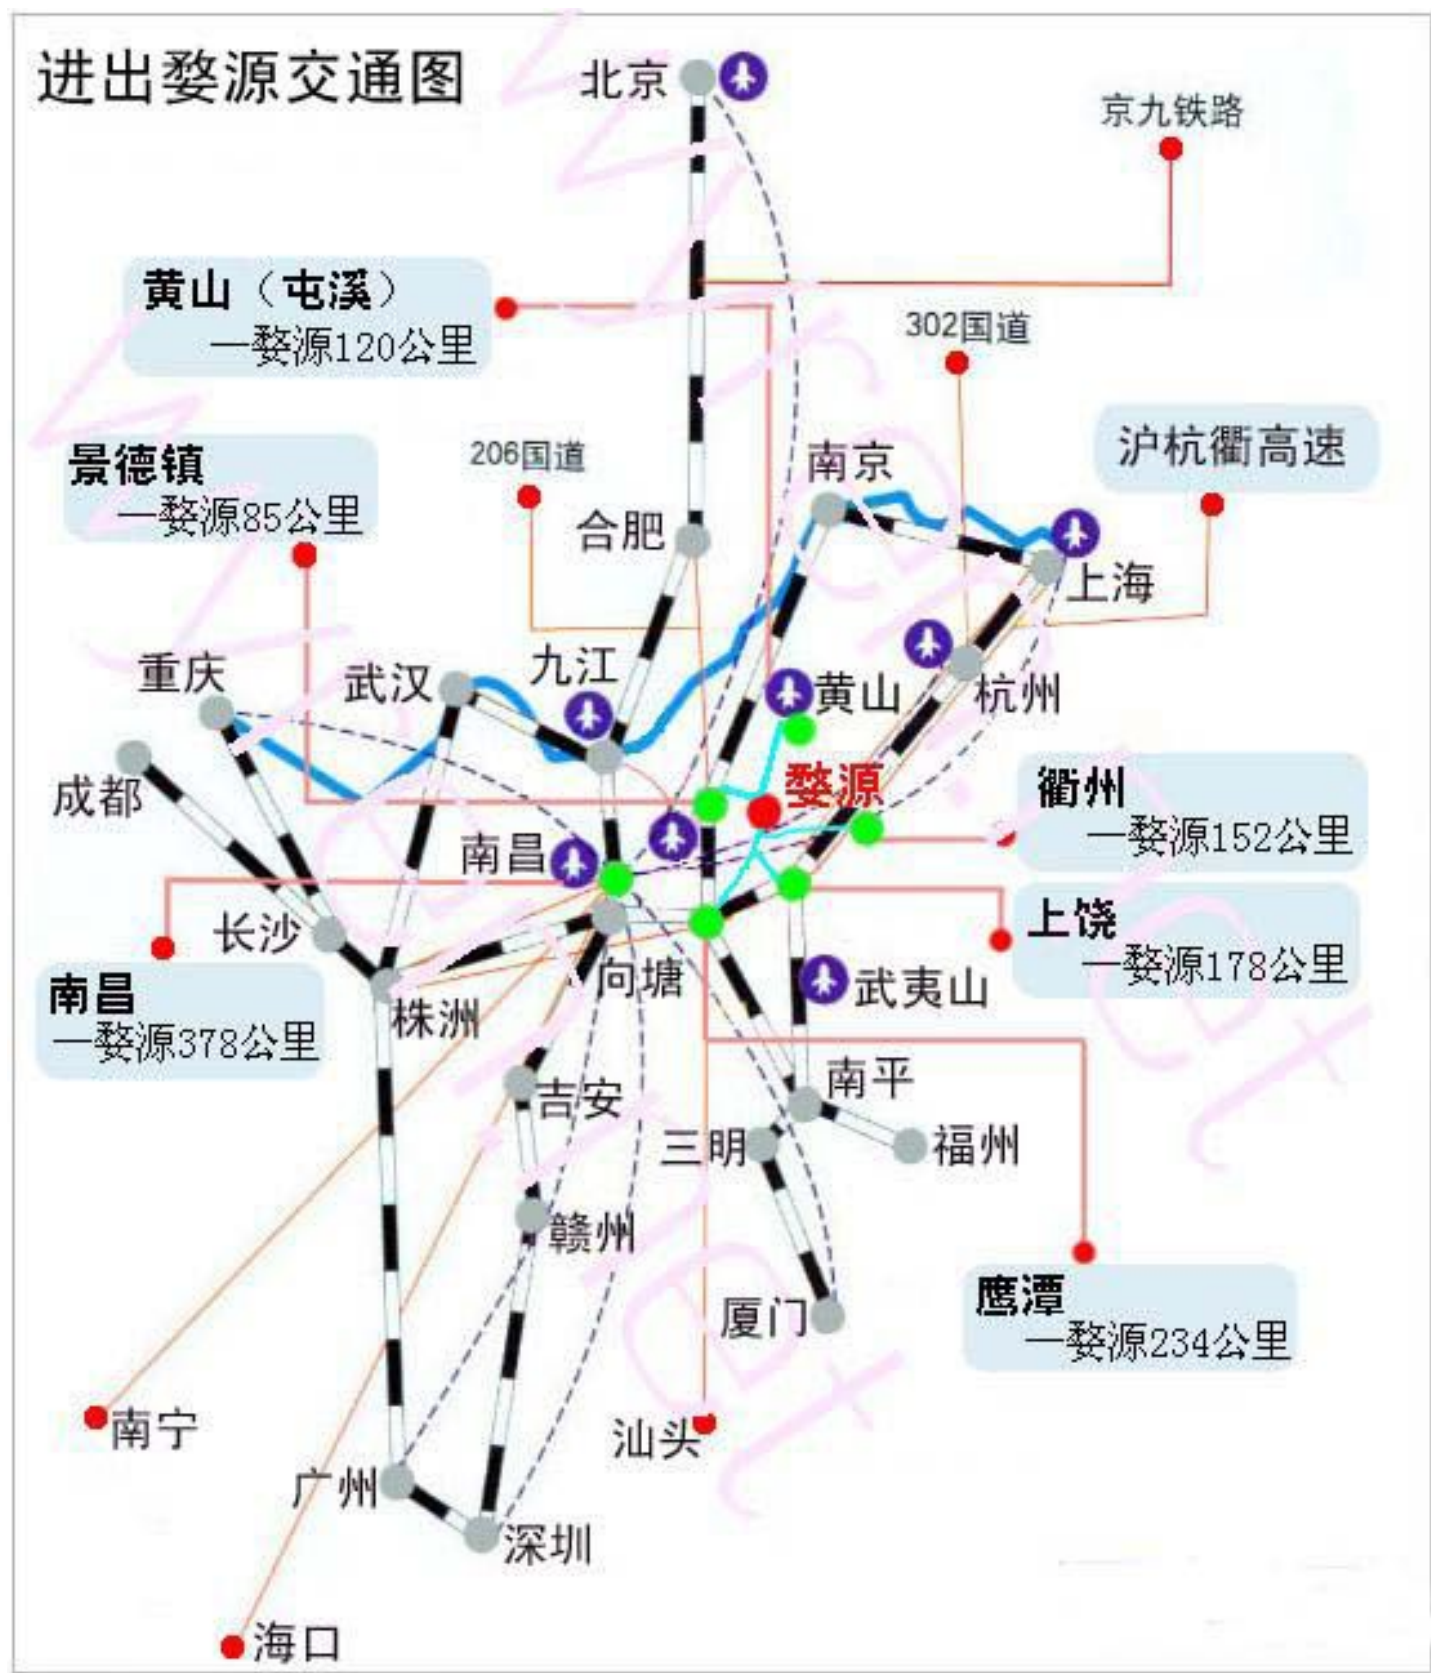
进出婺源交通图

北京

京九铁路

黄山（屯溪）
—婺源120公里

302国道

景德镇
—婺源85公里

206国道

南京

沪杭衢高速

合肥

上海

重庆

武汉

九江

黄山

杭州

成都

婺源

衢州
—婺源152公里

南昌

长沙

向塘

上饶
—婺源178公里

南昌
—婺源378公里

株洲

武夷山

吉安

南平

三明

福州

赣州

鹰潭
—婺源234公里

厦门

南宁

汕头

广州

深圳

海口